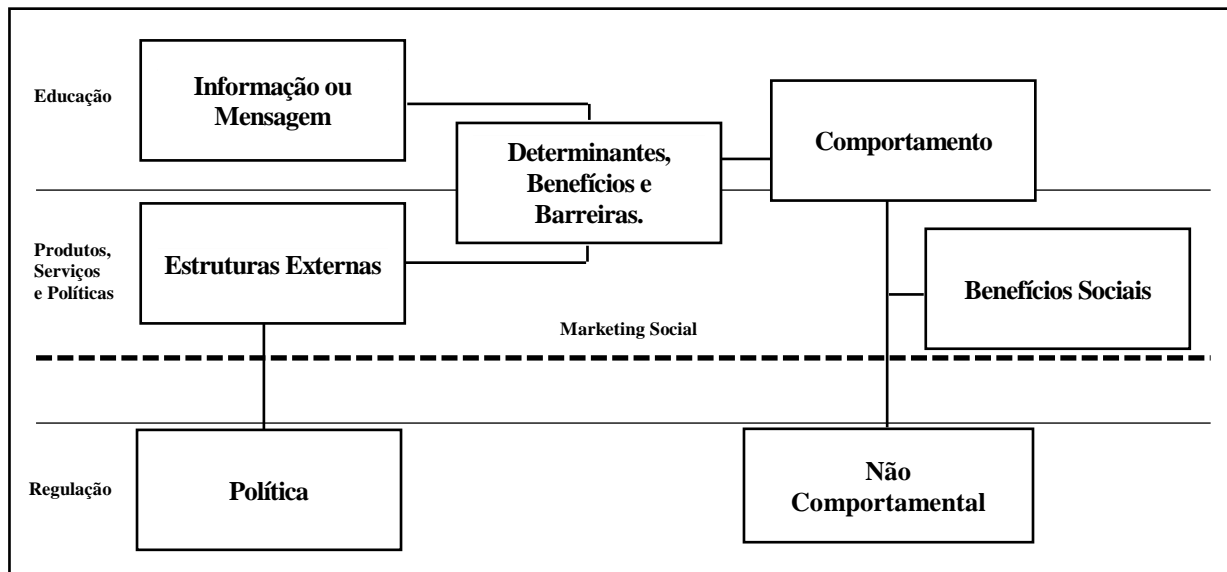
Educação

Informação ou Mensagem

Determinantes, Benefícios e Barreiras.

Comportamento

Produtos, Serviços e Políticas

Estruturas Externas

Benefícios Sociais

Marketing Social

Regulação

Política

Não Comportamental